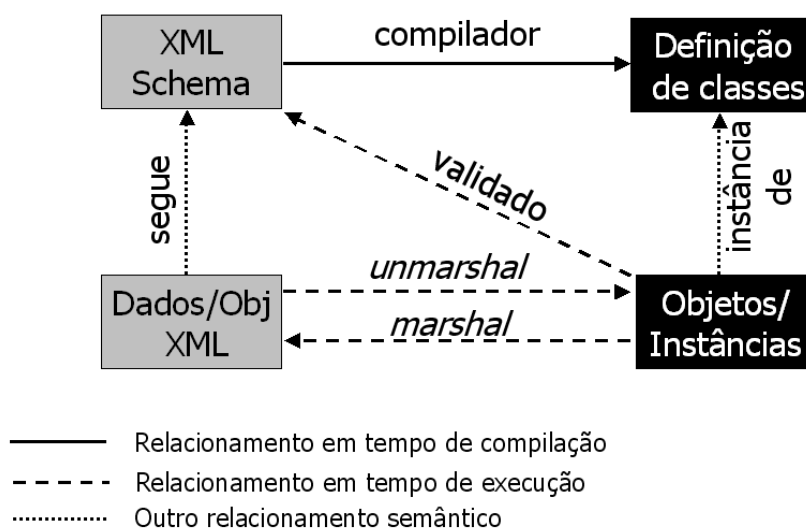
XML Schema

compilador

Definição de classes

segue

validado

instância de

Dados/Obj XML

unmarshal

marshal

Objetos/ Instâncias

Relacionamento em tempo de compilação

Relacionamento em tempo de execução

Outro relacionamento semântico